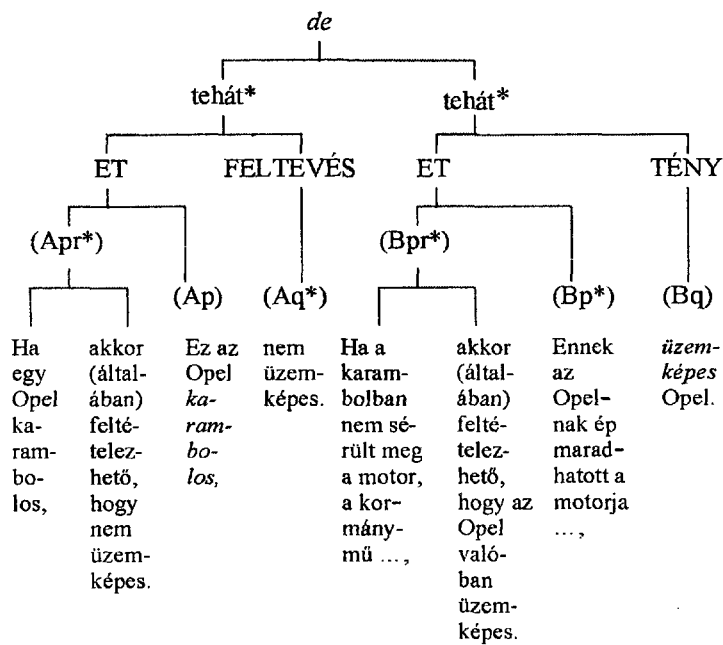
de

tehát*

tehát*

ET

FELTEVÉS

ET

TÉNY

(Apr*)

(Ap)

(Aq*)

(Bpr*)

(Bp*)

(Bq)

Ha egy Opel karambolos,

akkor (általában) feltételezhető, hogy nem üzemképes.

Ez az Opel karambolos,

nem üzemképes.

Ha a karambolban nem sérült meg a motor, a kormánymű …,

akkor (általában) feltételezhető, hogy az Opel valóban üzemképes.

Ennek az Opelnak ép maradhatott a motorja …,

üzemképes Opel.